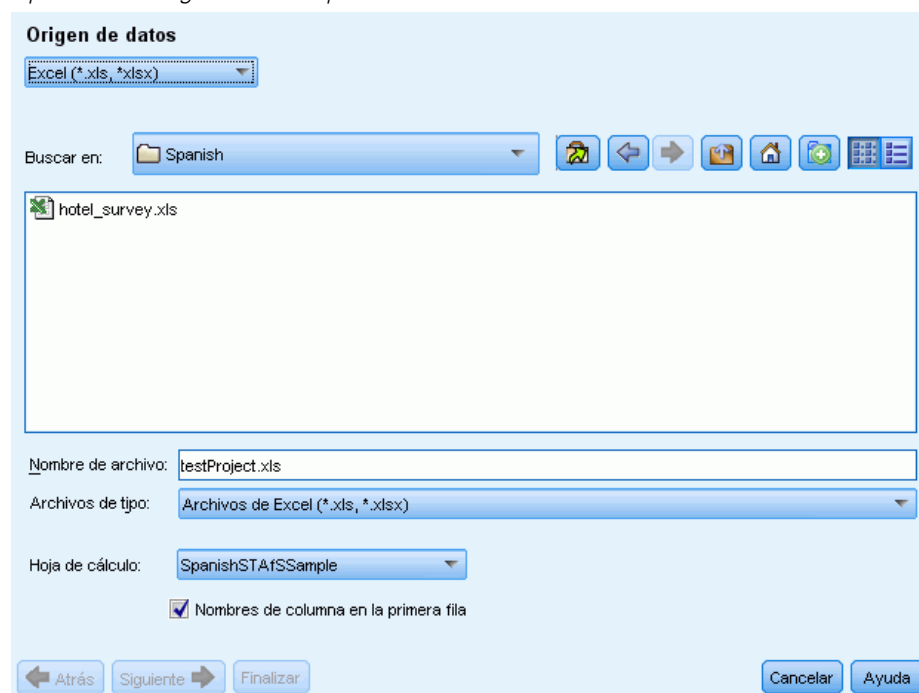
Origen de datos

Excel (*.xls, *xlsx)

Buscar en: Spanish

hotel_survey.xls

Nombre de archivo: testProject.xls

Archivos de tipo: Archivos de Excel (*.xls, *.xlsx)

Hoja de cálculo: SpanishSTAfSSample

Nombres de columna en la primera fila

Atrás Siguiente Finalizar Cancelar Ayuda